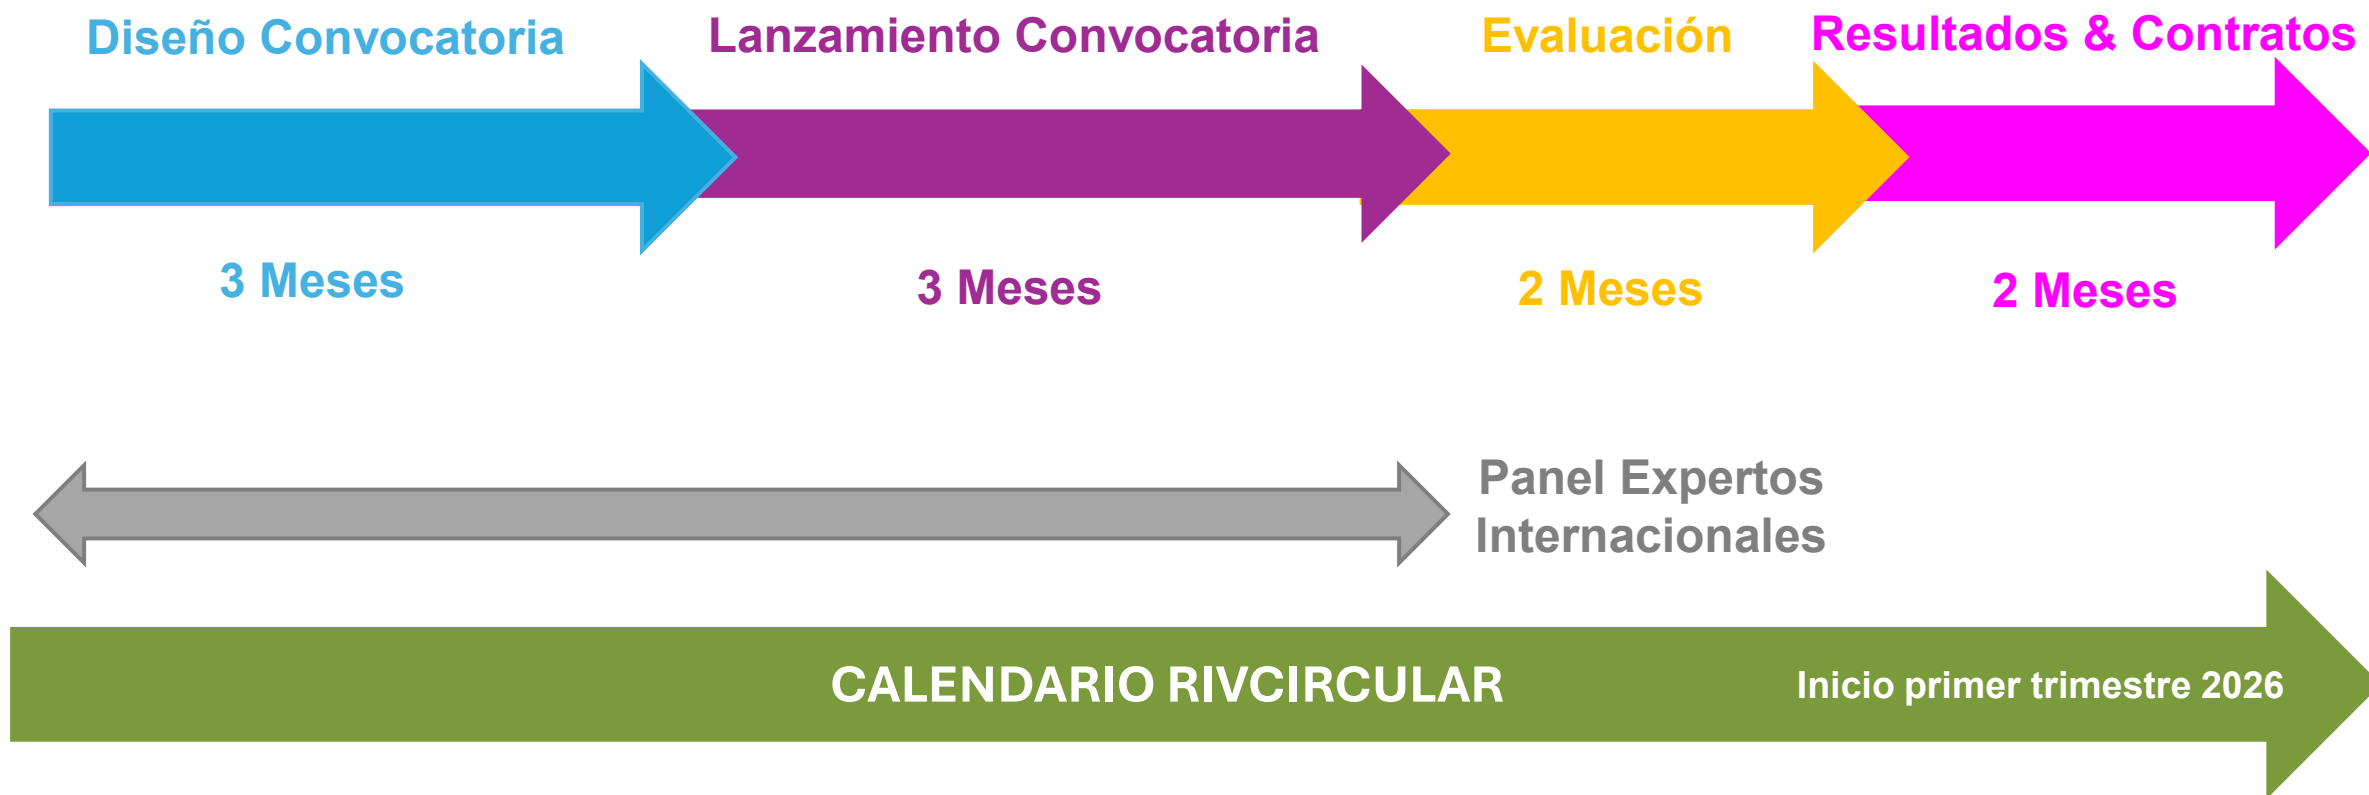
Diseño Convocatoria

Lanzamiento Convocatoria

Evaluación

Resultados & Contratos

3 Meses

3 Meses

2 Meses

2 Meses

Panel Expertos Internacionales

CALENDARIO RIVCIRCULAR

Inicio primer trimestre 2026